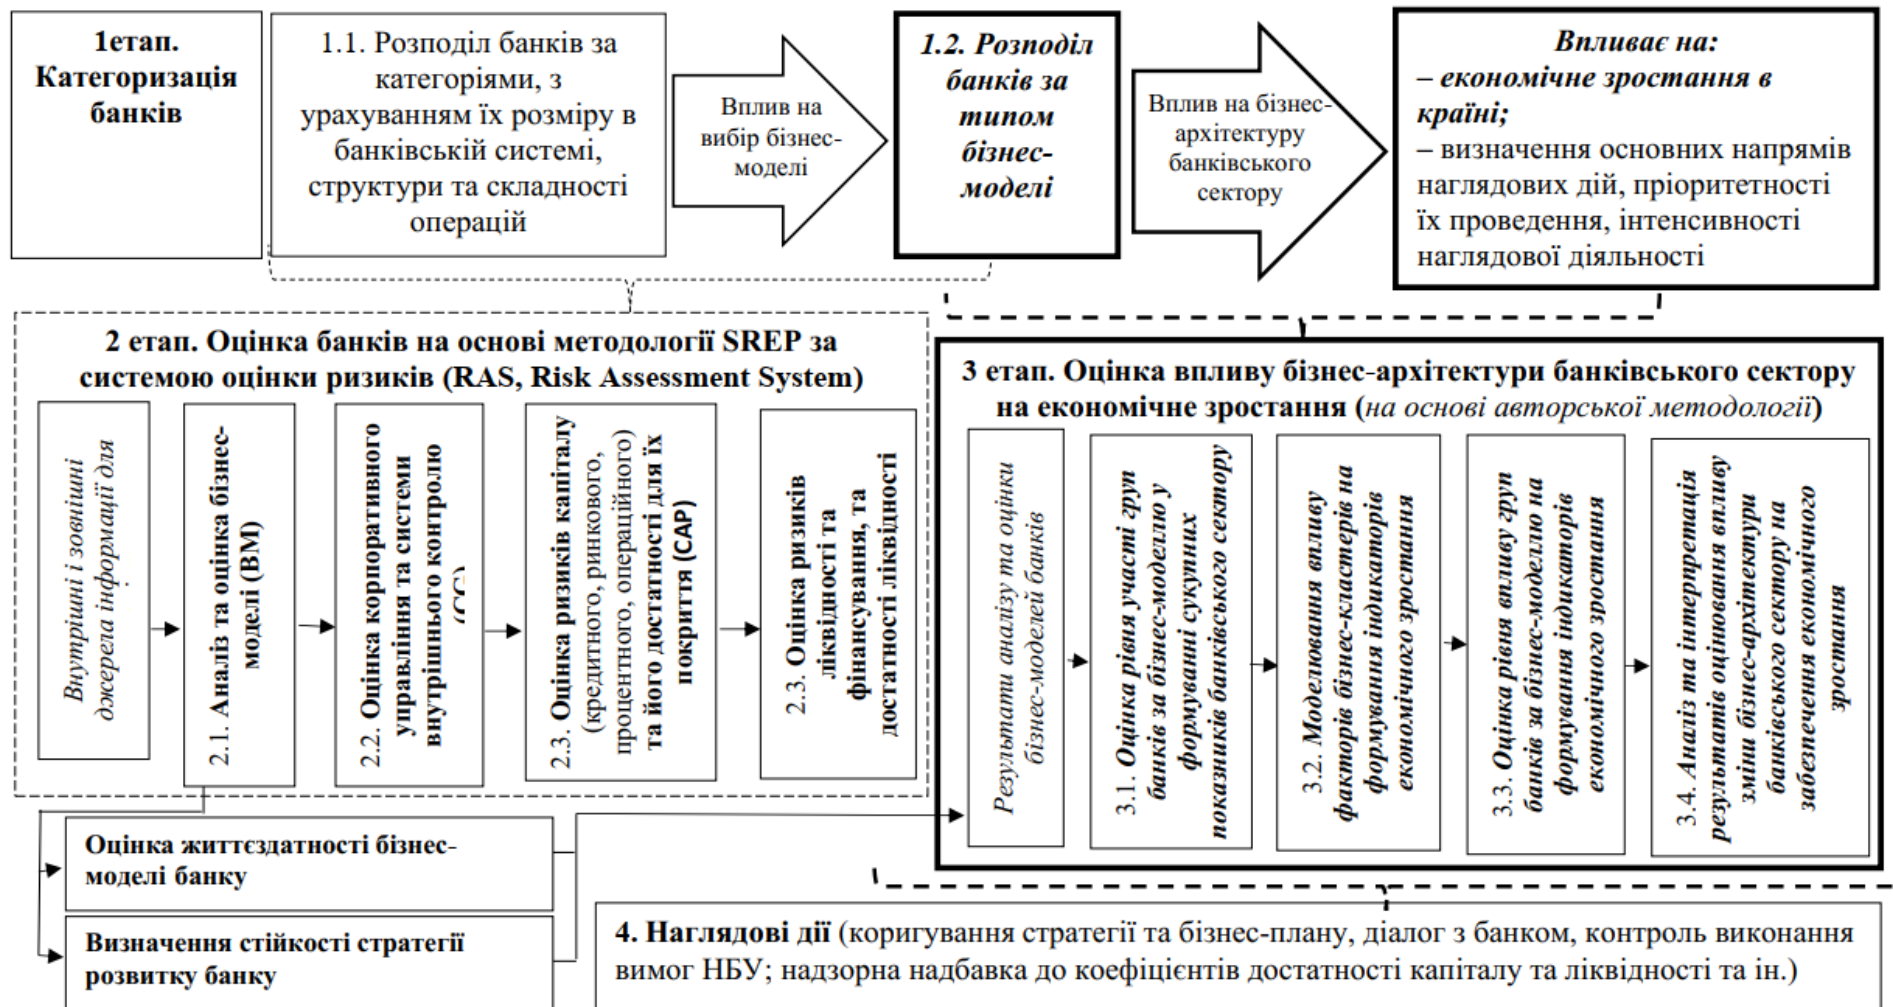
1етап. Категоризація банків

1.1. Розподіл банків за категоріями, з урахуванням їх розміру в банківській системі, структури та складності операцій

Вплив на вибір бізнес-моделі

1.2. Розподіл банків за типом бізнес-моделі

Вплив на бізнес-архітектуру банківського сектору

Впливає на:
– економічне зростання в країні;
– визначення основних напрямів наглядових дій, пріоритетності їх проведення, інтенсивності наглядової діяльності

2 етап. Оцінка банків на основі методології SREP за системою оцінки ризиків (RAS, Risk Assessment System)

Внутрішні і зовнішні джерела інформації для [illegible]

2.1. Аналіз та оцінка бізнес-моделі (BM)

2.2. Оцінка корпоративного управління та системи внутрішнього контролю (CG)

2.3. Оцінка ризиків капіталу (кредитного, ринкового, процентного, операційного) та його достатності для їх покриття (CAP)

2.3. Оцінка ризиків ліквідності та фінансування, та достатності ліквідності

3 етап. Оцінка впливу бізнес-архітектури банківського сектору на економічне зростання (на основі авторської методології)

Результати аналізу та оцінки бізнес-моделей банків

3.1. Оцінка рівня участі груп банків за бізнес-моделлю у формуванні сукупних показників банківського сектору

3.2. Моделювання впливу факторів бізнес-кластерів на формування індикаторів економічного зростання

3.3. Оцінка рівня впливу груп банків за бізнес-моделлю на формування індикаторів економічного зростання

3.4. Аналіз та інтерпретація результатів оцінювання впливу зміни бізнес-архітектури банківського сектору на забезпечення економічного зростання

Оцінка життєздатності бізнес-моделі банку

Визначення стійкості стратегії розвитку банку

4. Наглядові дії (коригування стратегії та бізнес-плану, діалог з банком, контроль виконання вимог НБУ; надзорна надбавка до коефіцієнтів достатності капіталу та ліквідності та ін.)